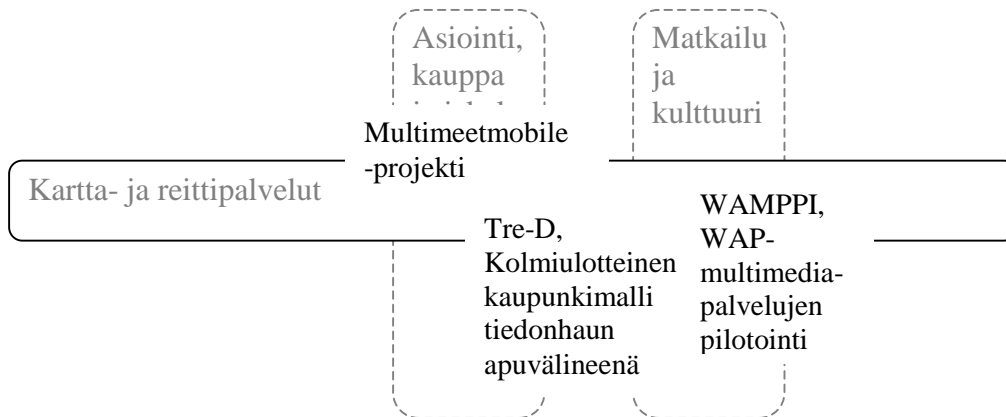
Asiointi, kauppa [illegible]

Matkailu ja kulttuuri

Multimeetmobile -projekti

Kartta- ja reittipalvelut

Tre-D, Kolmiulotteinen kaupunkimalli tiedonhaun apuvälineenä

WAMPPI, WAP-multimedia-palvelujen pilotointi